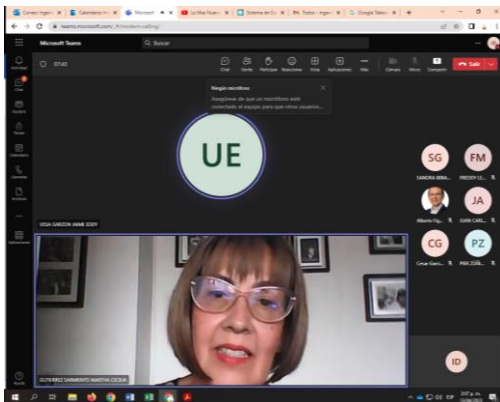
Correo: Ingeni | Calendario | Microsoft | La Mal Fica | Sistema de | Todos - Ingeni | Google Takeo

teams.microsoft.com/_#/modern-calling/

Microsoft Teams

Buscar

37:43

Chat | Gente | Participar | Reacciones | Vista | Aplicaciones | Más | Cámara | Micro | Compartir | Salir

Ningún micrófono

Asegúrese de que un micrófono esté conectado al equipo para que otros usuarios...

UE

VEGA GARZON JAIME EDDY

SG
SANDRA IBBA...

FM
FREDDY LE...

Alberto Fig...

JA
JUAN CARL...

CG
Cesar Garci...

PZ
PAX ZORB...

ID

GUTIERREZ SARMIENTO MARTHA CECILIA

Actividad
Chat
Equipos
Tareas
Calendario
Llamadas
Archivos
Aplicaciones
Ayuda